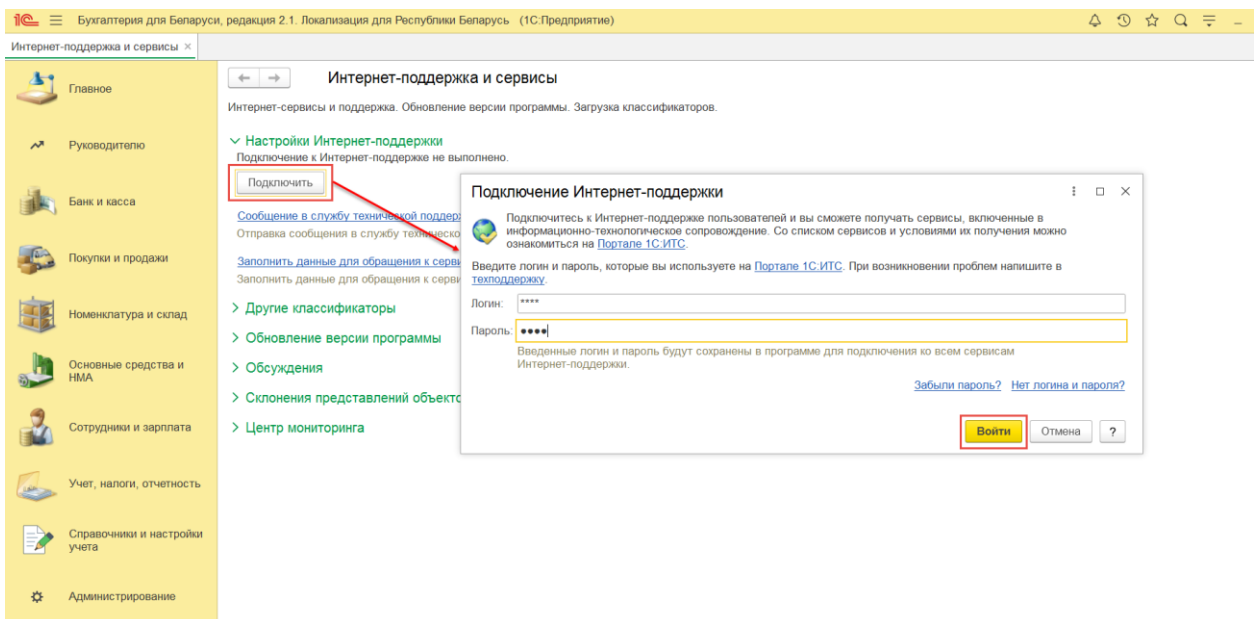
1С Бухгалтерия для Беларуси, редакция 2.1. Локализация для Республики Беларусь (1С:Предприятие)

Интернет-поддержка и сервисы ×

Главное

Руководителю

Банк и касса

Покупки и продажи

Номенклатура и склад

Основные средства и НМА

Сотрудники и зарплата

Учет, налоги, отчетность

Справочники и настройки учета

Администрирование

Интернет-поддержка и сервисы

Интернет-сервисы и поддержка. Обновление версии программы. Загрузка классификаторов.

Настройки Интернет-поддержки
Подключение к Интернет-поддержке не выполнено.

Подключить

Сообщение в службу технической поддерж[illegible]
Отправка сообщения в службу техническо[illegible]

Заполнить данные для обращения к серви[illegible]
Заполнить данные для обращения к серви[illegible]

Другие классификаторы

Обновление версии программы

Обсуждения

Склонения представлений объекто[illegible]

Центр мониторинга

Подключение Интернет-поддержки

Подключитесь к Интернет-поддержке пользователей и вы сможете получать сервисы, включенные в информационно-технологическое сопровождение. Со списком сервисов и условиями их получения можно ознакомиться на Портале 1С:ИТС.

Введите логин и пароль, которые вы используете на Портале 1С:ИТС. При возникновении проблем напишите в техподдержку.

Логин: ****

Пароль: ●●●●

Введенные логин и пароль будут сохранены в программе для подключения ко всем сервисам Интернет-поддержки.

Забыли пароль? Нет логина и пароля?

Войти Отмена ?